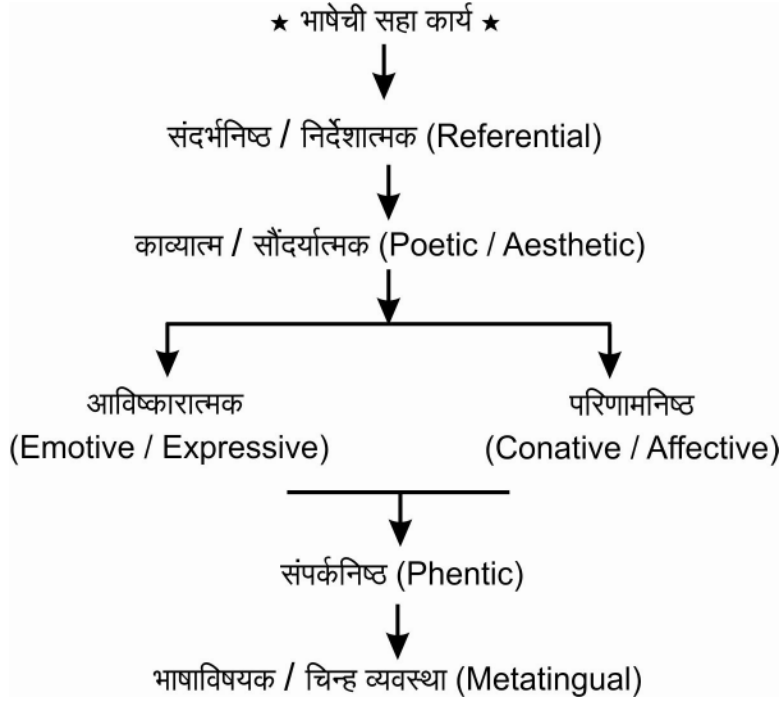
★ भाषेची सहा कार्य ★

संदर्भनिष्ठ / निर्देशात्मक (Referential)

काव्यात्म / सौंदर्यात्मक (Poetic / Aesthetic)

आविष्कारात्मक
(Emotive / Expressive)

परिणामनिष्ठ
(Conative / Affective)

संपर्कनिष्ठ (Phentic)

भाषाविषयक / चिन्ह व्यवस्था (Metatingual)